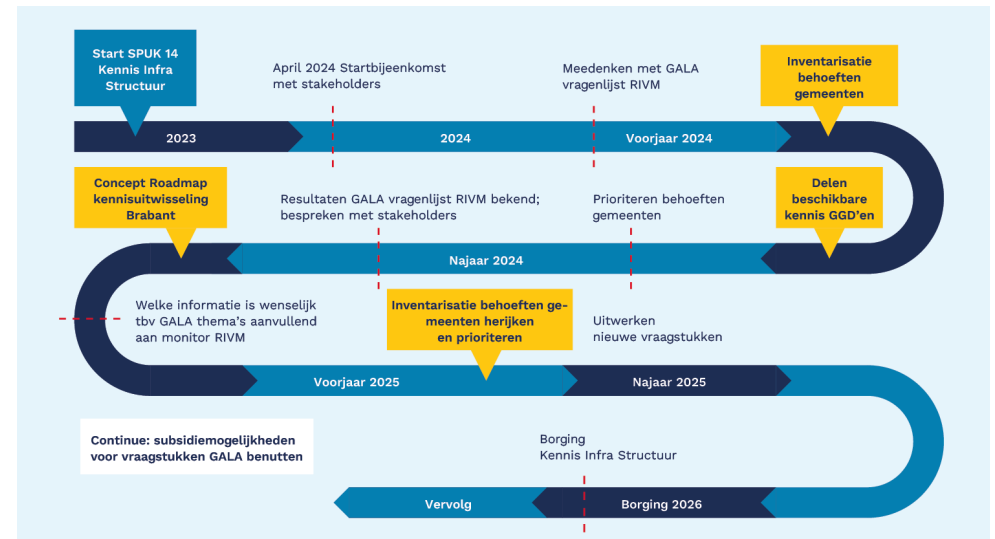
Start SPUK 14 Kennis Infra Structuur

April 2024 Startbijeenkomst met stakeholders

Meedenken met GALA vragenlijst RIVM

Inventarisatie behoeften gemeenten

2023

2024

Voorjaar 2024

Concept Roadmap kennisuitwisseling Brabant

Resultaten GALA vragenlijst RIVM bekend; bespreken met stakeholders

Prioriteren behoeften gemeenten

Delen beschikbare kennis GGD'en

Najaar 2024

Welke informatie is wenselijk tbv GALA thema's aanvullend aan monitor RIVM

Inventarisatie behoeften gemeenten herijken en prioriteren

Uitwerken nieuwe vraagstukken

Voorjaar 2025

Najaar 2025

Continue: subsidiemogelijkheden voor vraagstukken GALA benutten

Borging Kennis Infra Structuur

Vervolg

Borging 2026